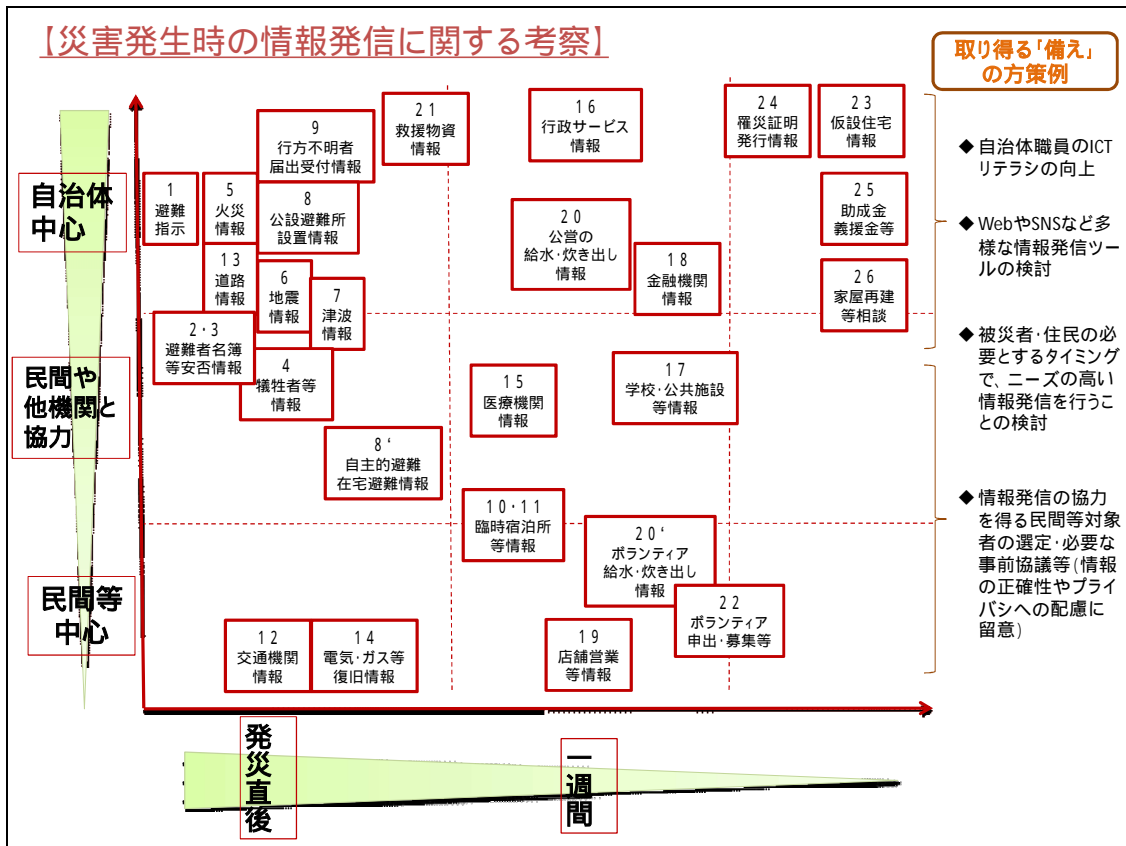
【災害発生時の情報発信に関する考察】

取り得る「備え」の方策例

自治体中心

民間や他機関と協力

民間等中心

1
避難指示

5
火災情報

9
行方不明者届出受付情報

8
公設避難所設置情報

21
救援物資情報

16
行政サービス情報

24
罹災証明発行情報

23
仮設住宅情報

25
助成金義援金等

20
公営の給水・炊き出し情報

18
金融機関情報

26
家屋再建等相談

13
道路情報

6
地震情報

7
津波情報

2・3
避難者名簿等安否情報

4
犠牲者等情報

15
医療機関情報

17
学校・公共施設等情報

8‘
自主的避難在宅避難情報

10・11
臨時宿泊所等情報

20‘
ボランティア給水・炊き出し情報

22
ボランティア申出・募集等

12
交通機関情報

14
電気・ガス等復旧情報

19
店舗営業等情報

◆ 自治体職員のICTリテラシの向上

◆ WebやSNSなど多様な情報発信ツールの検討

◆ 被災者・住民の必要とするタイミングで、ニーズの高い情報発信を行うことの検討

◆ 情報発信の協力を得る民間等対象者の選定・必要な事前協議等（情報の正確性やプライバシへの配慮に留意）

発災直後

一週間